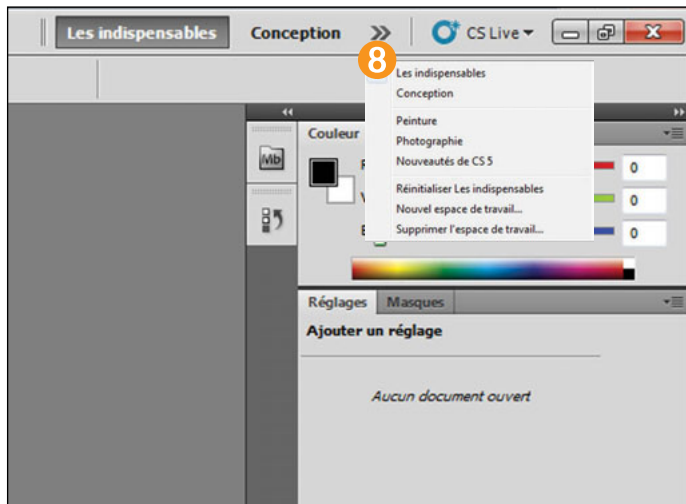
Les indispensables
Conception
»
CS Live
8
Les indispensables
Conception
Peinture
Photographie
Nouveautés de CS 5
Réinitialiser Les indispensables
Nouvel espace de travail...
Supprimer l'espace de travail...
Couleur
0
0
0
Réglages
Masques
Ajouter un réglage
Aucun document ouvert